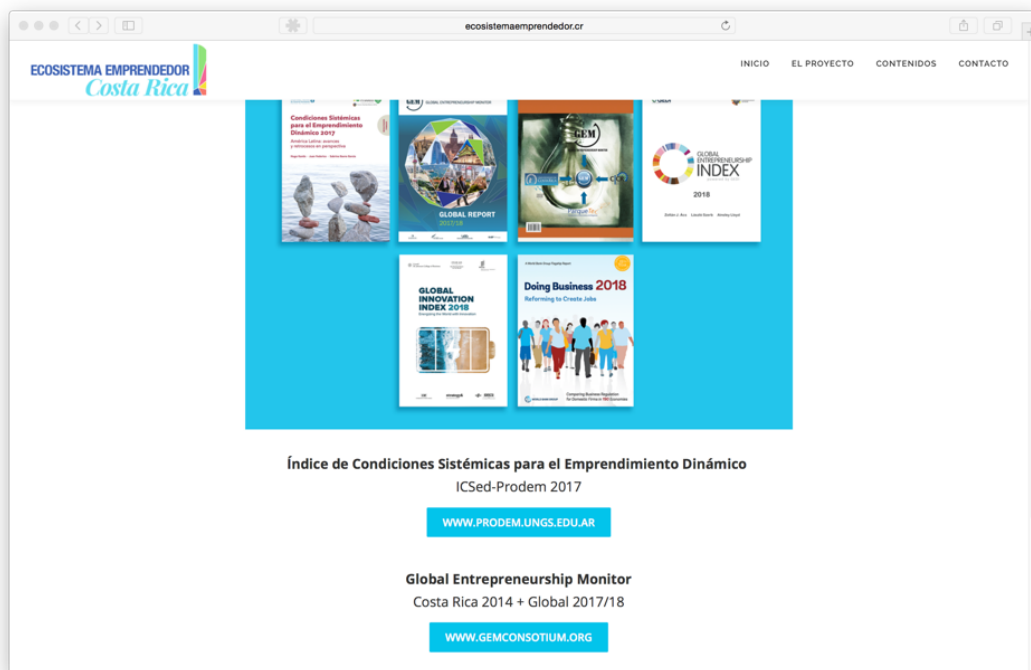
ecosistemaemprendedor.cr

ECOSISTEMA EMPRENDEDOR
Costa Rica

INICIO EL PROYECTO CONTENIDOS CONTACTO

Condiciones Sistémicas para el Emprendimiento Dinámico 2017
América Latina: avances y retrocesos en perspectiva

GEM GLOBAL ENTREPRENEURSHIP MONITOR
GLOBAL REPORT 2017/18

GEM

GLOBAL ENTREPRENEURSHIP INDEX
2018

GLOBAL INNOVATION INDEX 2018

Doing Business 2018
Reforming to Create Jobs

Índice de Condiciones Sistémicas para el Emprendimiento Dinámico
ICSed-Prodem 2017

WWW.PRODEM.UNGS.EDU.AR

Global Entrepreneurship Monitor
Costa Rica 2014 + Global 2017/18

WWW.GEMCONSOTIUM.ORG